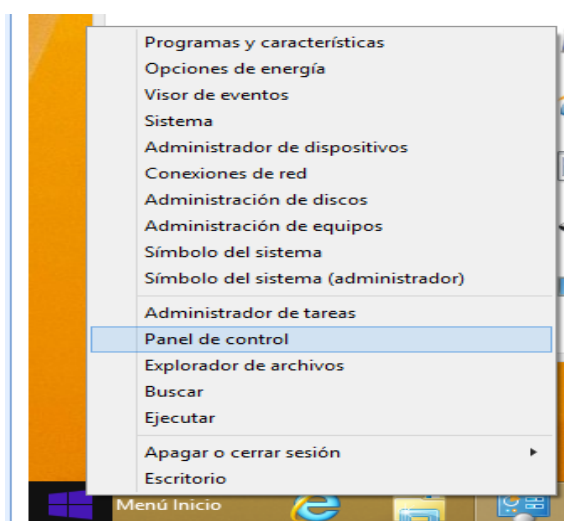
Programas y características
Opciones de energía
Visor de eventos
Sistema
Administrador de dispositivos
Conexiones de red
Administración de discos
Administración de equipos
Símbolo del sistema
Símbolo del sistema (administrador)

Administrador de tareas
Panel de control
Explorador de archivos
Buscar
Ejecutar

Apagar o cerrar sesión
Escritorio

Menú Inicio